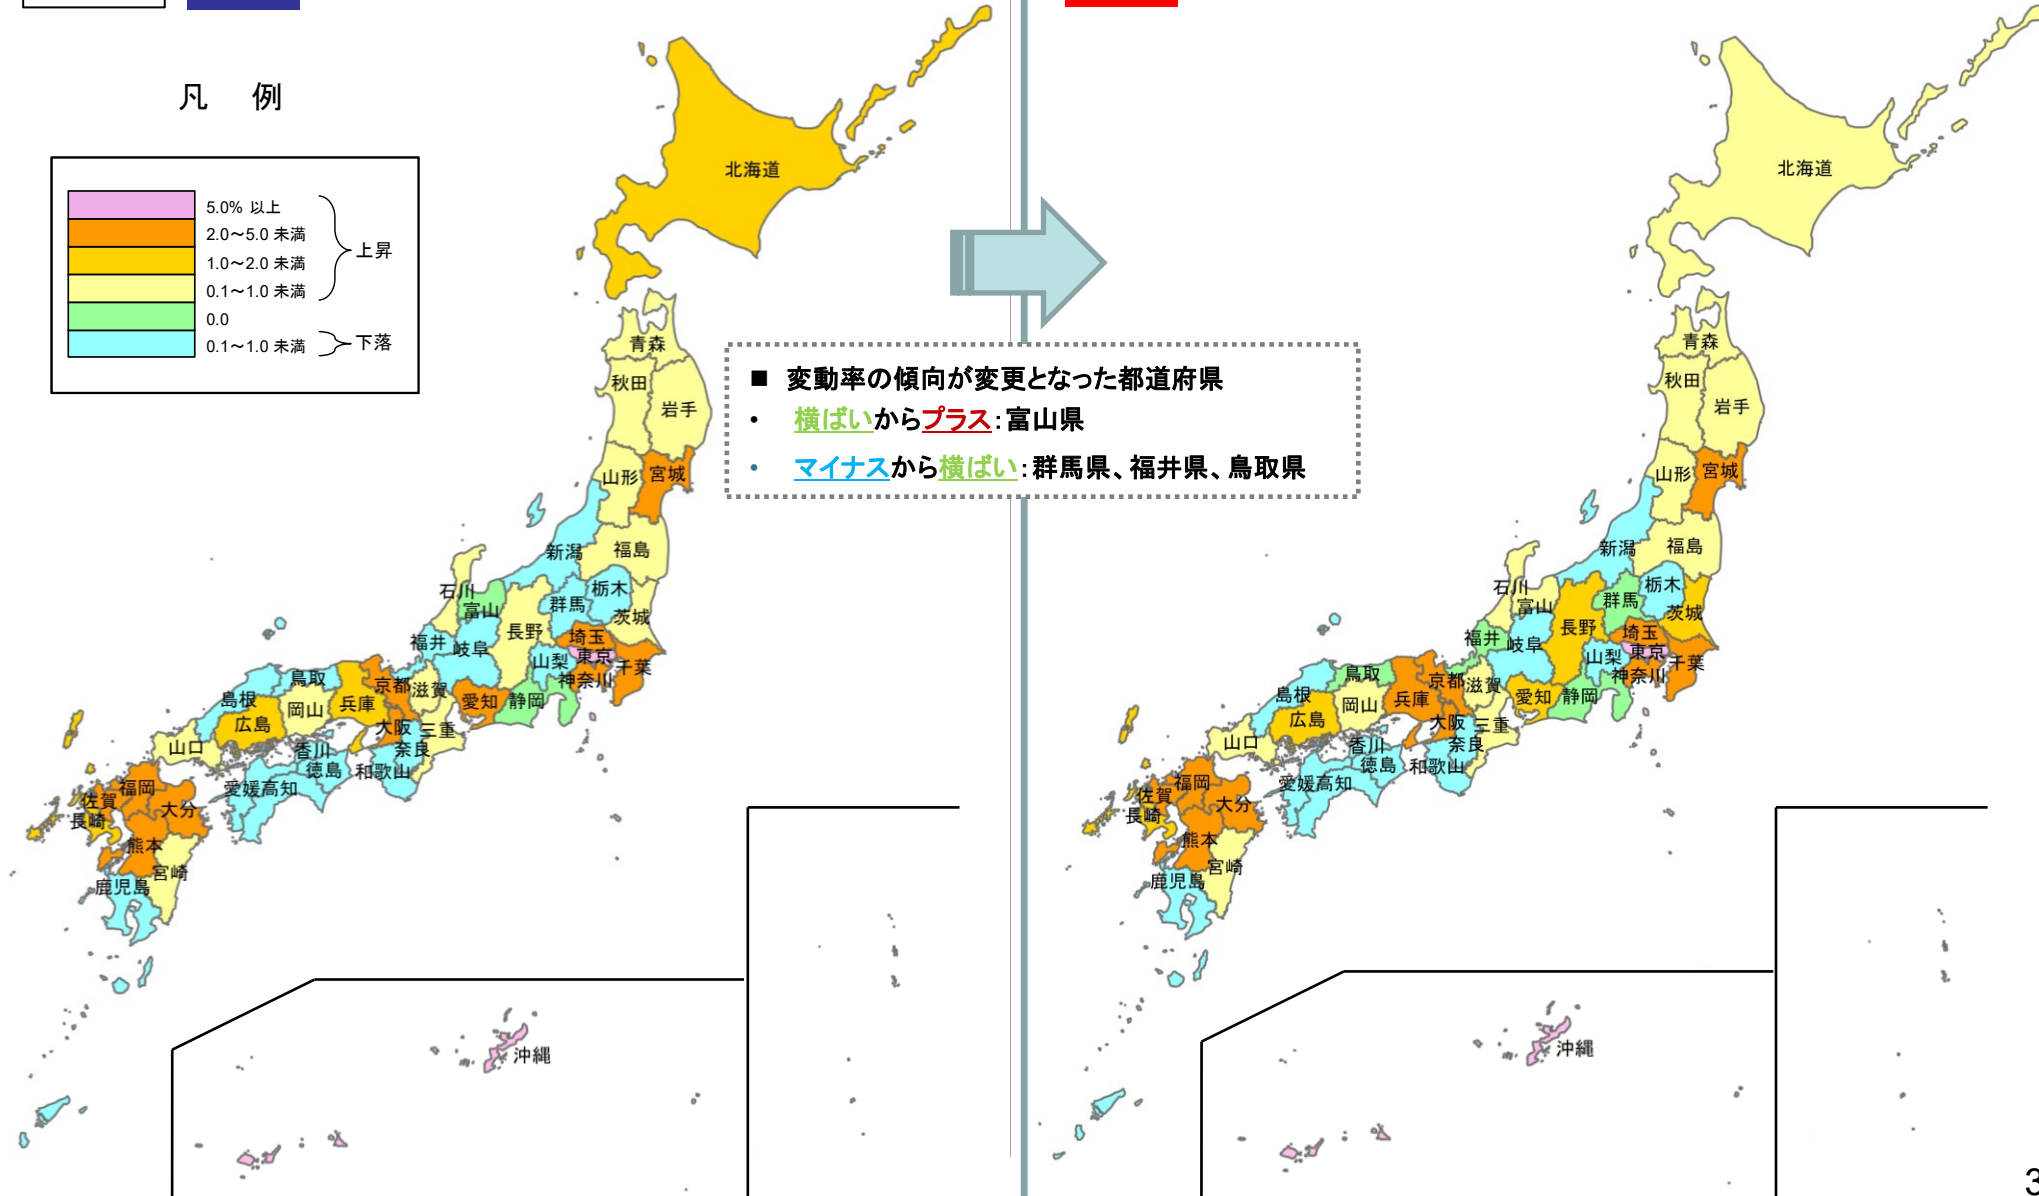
凡　例

5.0% 以上
2.0～5.0 未満
1.0～2.0 未満
0.1～1.0 未満
上昇
0.0
0.1～1.0 未満
下落

■ 変動率の傾向が変更となった都道府県
• 横ばいからプラス：富山県
• マイナスから横ばい：群馬県、福井県、鳥取県

北海道 青森 秋田 岩手 山形 宮城 新潟 福島 石川 富山 栃木 群馬 茨城 福井 岐阜 長野 埼玉 山梨 東京 千葉 神奈川 鳥取 京都 滋賀 島根 愛知 静岡 岡山 兵庫 広島 大阪 三重 山口 香川 奈良 徳島 和歌山 愛媛 高知 福岡 佐賀 大分 長崎 熊本 宮崎 鹿児島 沖縄

北海道 青森 秋田 岩手 山形 宮城 新潟 福島 石川 富山 栃木 群馬 茨城 福井 岐阜 長野 埼玉 山梨 東京 千葉 神奈川 鳥取 京都 滋賀 島根 愛知 静岡 岡山 兵庫 広島 大阪 三重 山口 香川 奈良 徳島 和歌山 愛媛 高知 福岡 佐賀 大分 長崎 熊本 宮崎 鹿児島 沖縄

3